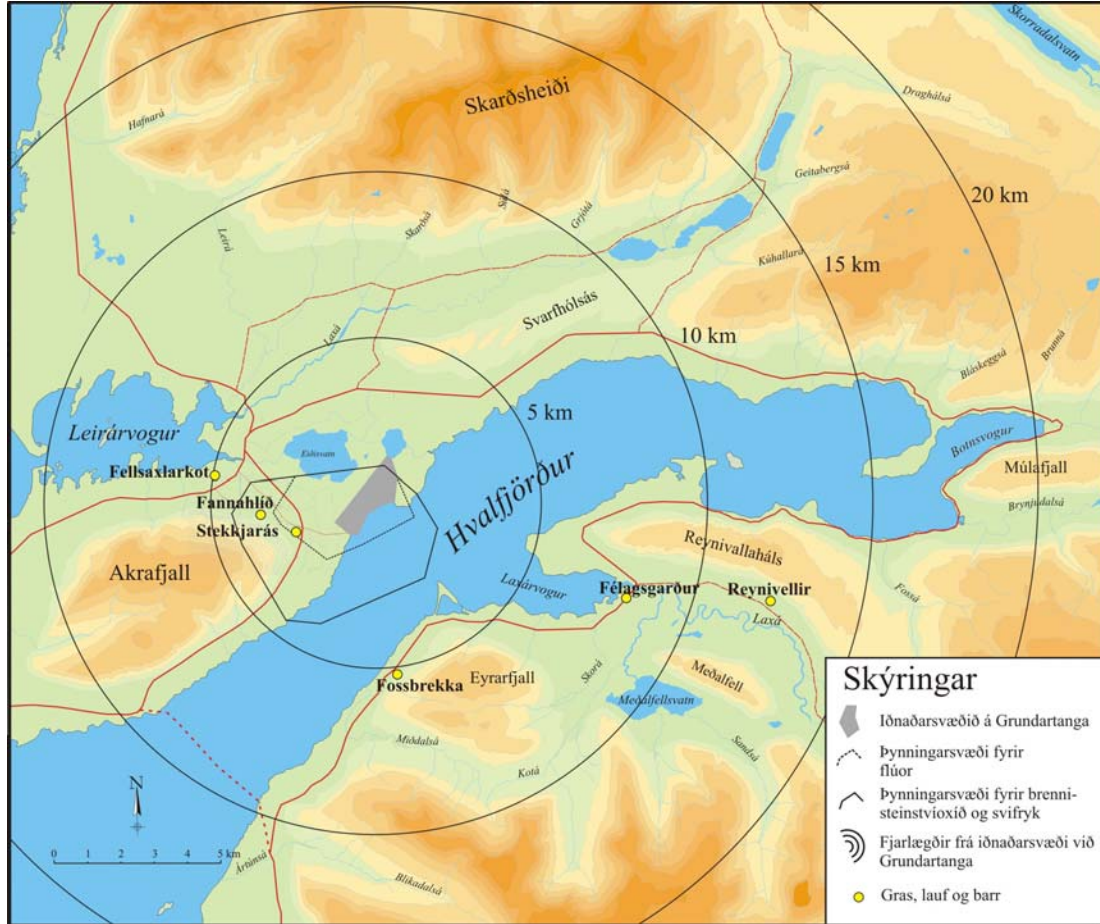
Skorradalsvatn
Skarðsheiði
Hafnará
Dragháls​á
Geitabergsá
20 km
Leirá
Skarðsá
Súlá
Grjótá
Kúhallará
15 km
Svarfhólsás
10 km
Laxá
Bláskeggsá
Brunná
5 km
Leirárvogur
Eiðsvatn
Botnsvogur
Fellsaxlarkot
Múlafjall
Fannahlíð
Hvalfjörður
Brynjudalsá
Stekkjarás
Reynivallaháls
Akrafjall
Laxárvogur
Félagsgarður
Reynivellir
Fossá
Laxá
Meðalfell
Fossbrekka
Eyrarfjall
Skorá
Meðalfellsvatn
Miðdalsá
Sandsá
Kotá
N
0 1 2 3 4 5 km
Ártúnsá
Blikadalsá
Skýringar
Iðnaðarsvæðið á Grundartanga
Þynningarsvæði fyrir flúor
Þynningarsvæði fyrir brennisteinstvíoxíð og svifryk
Fjarlægðir frá iðnaðarsvæði við Grundartanga
Gras, lauf og barr